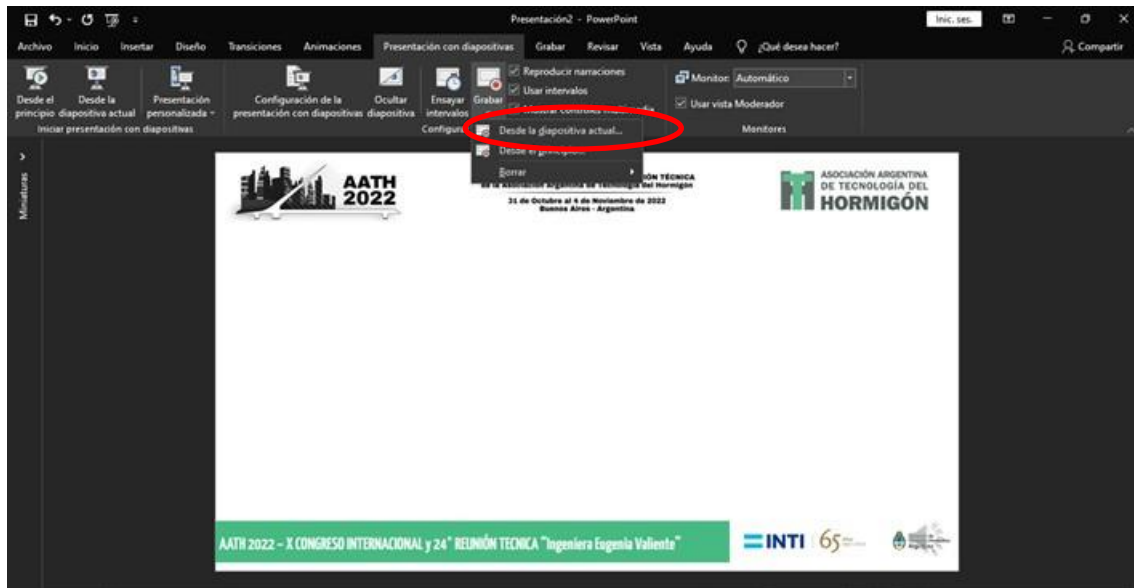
Presentación2 - PowerPoint

Inic. ses.

Archivo Inicio Insertar Diseño Transiciones Animaciones Presentación con diapositivas Grabar Revisar Vista Ayuda ¿Qué desea hacer?

Compartir

Desde el principio Desde la diapositiva actual Presentación personalizada Iniciar presentación con diapositivas

Configuración de la presentación con diapositivas Ocultar diapositiva Ensayar intervalos Grabar Configurar

Reproducir narraciones
Usar intervalos
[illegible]

Monitor: Automático
Usar vista Moderador
Monitores

Desde la diapositiva actual...
Desde el principio...
Borrar

Miniaturas

AATH 2022

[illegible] IÓN TÉCNICA de la Asociación Argentina de Tecnología del Hormigón
31 de Octubre al 4 de Noviembre de 2022
Buenos Aires - Argentina

ASOCIACIÓN ARGENTINA DE TECNOLOGÍA DEL HORMIGÓN

AATH 2022 – X CONGRESO INTERNACIONAL y 24° REUNIÓN TECNICA "Ingeniera Eugenia Valiente"

INTI 65